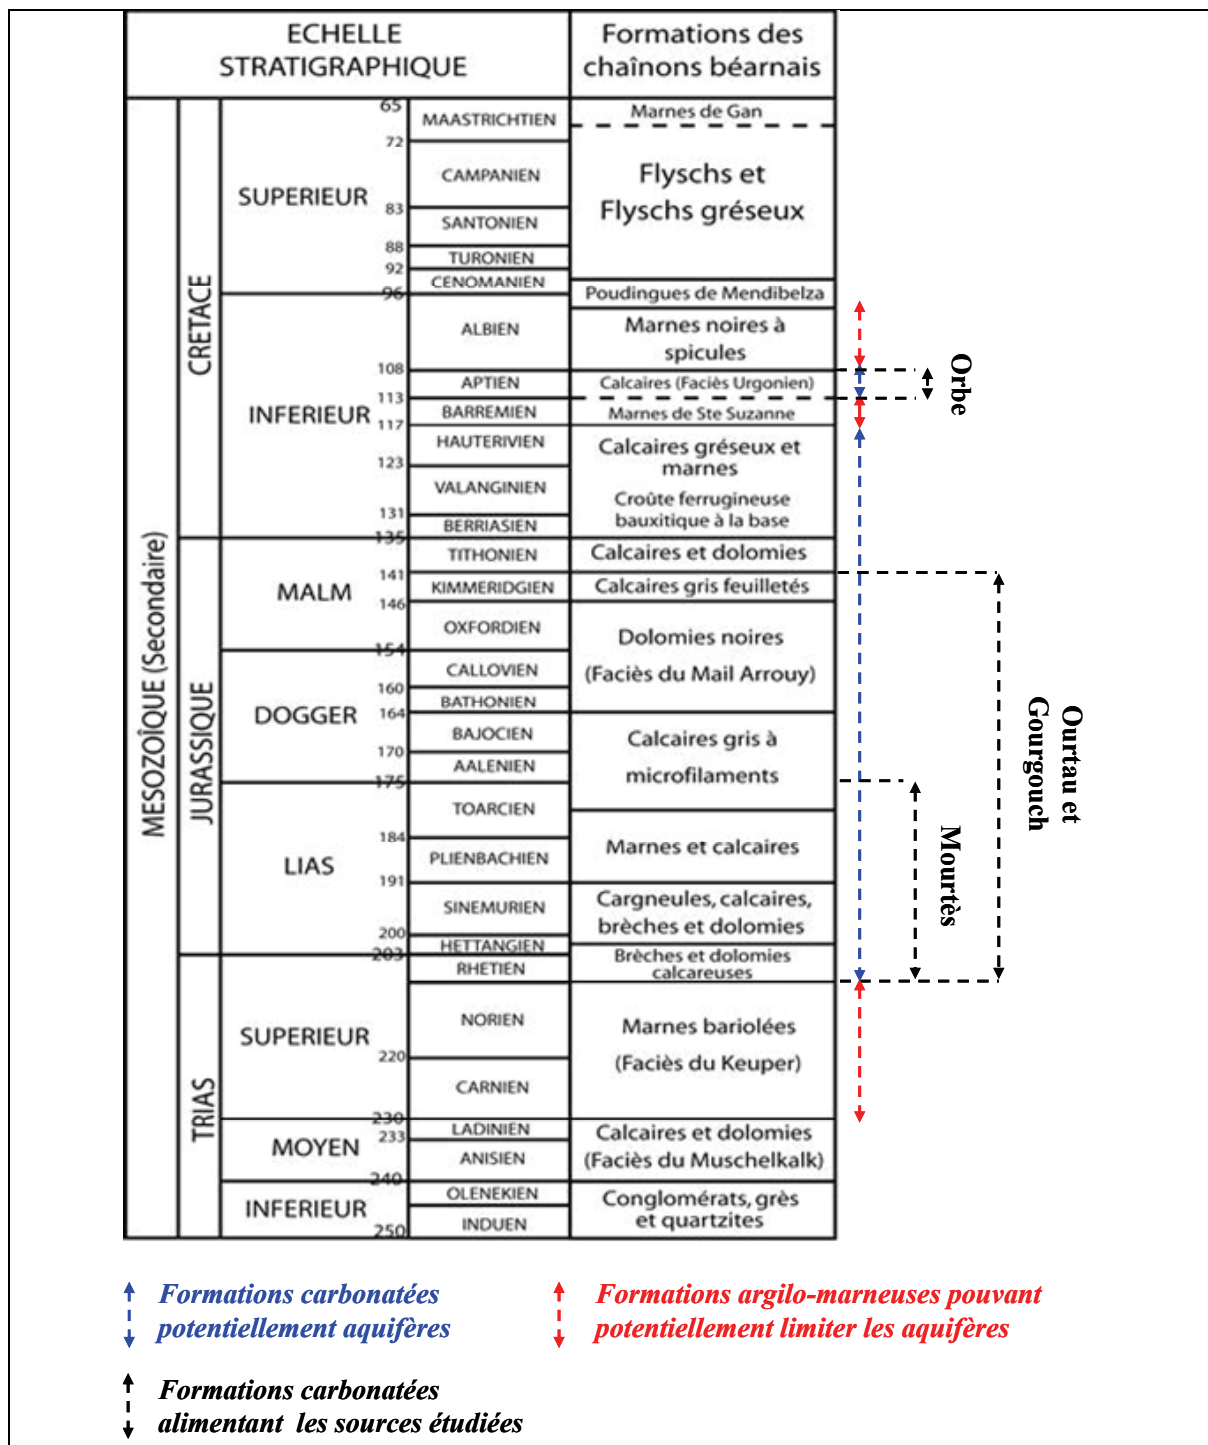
| ECHELLE STRATIGRAPHIQUE | | | | | Formations des chaînons béarnais |
|---|---|---|---|---|---|
| MESOZOÏQUE (Secondaire) | CRETACE | SUPERIEUR | 65 | MAASTRICHTIEN | Marnes de Gan |
| | | | 72 | CAMPANIEN | Flyschs et Flyschs gréseux |
| | | | 83 | SANTONIEN | |
| | | | 88 | TURONIEN | |
| | | | 92 | CENOMANIEN | |
| | | INFERIEUR | 96 | | Poudingues de Mendibelza |
| | | | | ALBIEN | Marnes noires à spicules |
| | | | 108 | APTIEN | Calcaires (Faciès Urgonien) |
| | | | 113 | BARREMIEN | Marnes de Ste Suzanne |
| | | | 117 | HAUTERIVIEN | Calcaires gréseux et marnes |
| | | | 123 | VALANGINIEN | Croûte ferrugineuse bauxitique à la base |
| | | | 131 | BERRIASIEN | |
| | JURASSIQUE | MALM | 135 | TITHONIEN | Calcaires et dolomies |
| | | | 141 | KIMMERIDGIEN | Calcaires gris feuilletés |
| | | | 146 | OXFORDIEN | Dolomies noires (Faciès du Mail Arrouy) |
| | | DOGGER | 154 | CALLOVIEN | |
| | | | 160 | BATHONIEN | |
| | | | 164 | BAJOCIEN | Calcaires gris à microfilaments |
| | | | 170 | AALENIEN | |
| | | LIAS | 175 | TOARCIEN | |
| | | | 184 | PLIENBACHIEN | Marnes et calcaires |
| | | | 191 | SINEMURIEN | Cargneules, calcaires, brèches et dolomies |
| | | | 200 | HETTANGIEN | |
| | TRIAS | SUPERIEUR | 203 | RHETIEN | Brèches et dolomies calcareuses |
| | | | | NORIEN | Marnes bariolées (Faciès du Keuper) |
| | | | 220 | CARNIEN | |
| | | MOYEN | 230 | LADINIEN | Calcaires et dolomies (Faciès du Muschelkalk) |
| | | | 233 | ANISIEN | |
| | | INFERIEUR | 240 | OLENEKIEN | Conglomérats, grès et quartzites |
| | | | 250 | INDUEN | |

Orbe

Ourtau et Gourgouch

Mourtès

Formations carbonatées potentiellement aquifères

Formations argilo-marneuses pouvant potentiellement limiter les aquifères

Formations carbonatées alimentant les sources étudiées